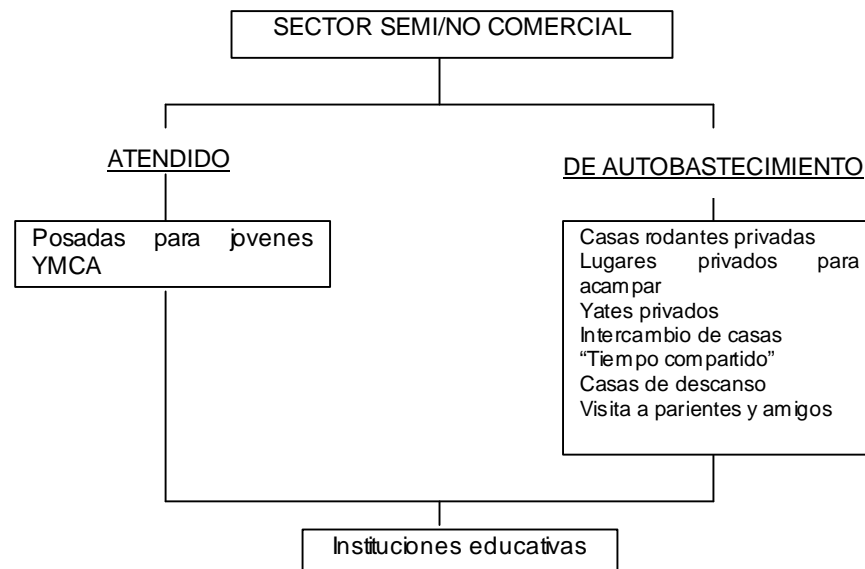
SECTOR SEMI/NO COMERCIAL

ATENDIDO

DE AUTOBASTECIMIENTO

Posadas para jovenes YMCA

Casas rodantes privadas
Lugares privados para acampar
Yates privados
Intercambio de casas
"Tiempo compartido"
Casas de descanso
Visita a parientes y amigos

Instituciones educativas